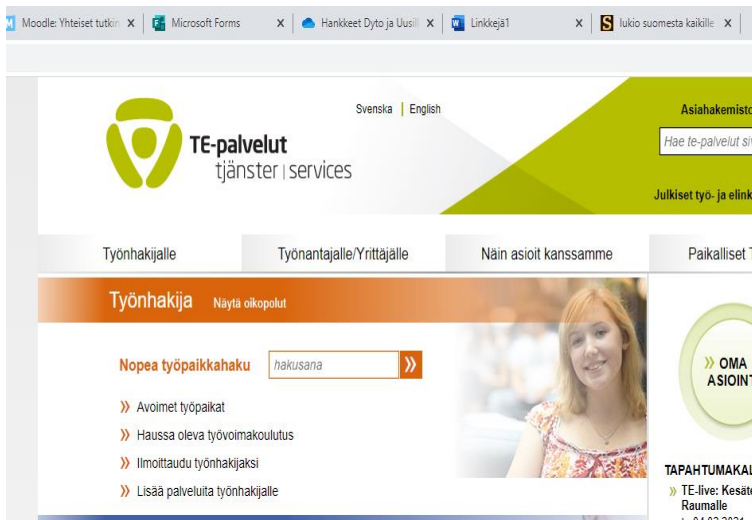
Moodle: Yhteiset tutkin ×
Microsoft Forms ×
Hankkeet Dyto ja Uusil ×
Linkkejä1 ×
lukio suomesta kaikille ×

Svenska | English

TE-palvelut
tjänster | services

Asiahakemisto
Hae te-palvelut siv

Julkiset työ- ja elink

Työnhakijalle
Työnantajalle/Yrittäjälle
Näin asioit kanssamme
Paikalliset T

Työnhakija Näytä oikopolut

Nopea työpaikkahaku hakusana »

» Avoimet työpaikat
» Haussa oleva työvoimakoulutus
» Ilmoittaudu työnhakijaksi
» Lisää palveluita työnhakijalle

» OMA ASIOINT

TAPAHTUMAKAL
» TE-live: Kesäte Raumalle
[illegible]